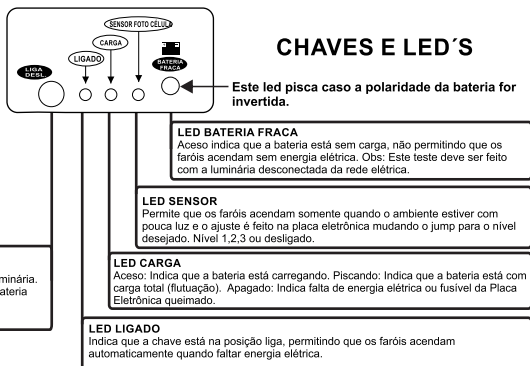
SENSOR FOTO CÉLULA
CARGA
LIGADO
LIGA
DESL.
BATERIA
FRACA

CHAVES E LED´S

Este led pisca caso a polaridade da bateria for invertida.

LED BATERIA FRACA
Aceso indica que a bateria está sem carga, não permitindo que os faróis acendam sem energia elétrica. Obs: Este teste deve ser feito com a luminária desconectada da rede elétrica.

LED SENSOR
Permite que os faróis acendam somente quando o ambiente estiver com pouca luz e o ajuste é feito na placa eletrônica mudando o jump para o nível desejado. Nível 1,2,3 ou desligado.

uminária.
ateria

LED CARGA
Aceso: Indica que a bateria está carregando. Piscando: Indica que a bateria está com carga total (flutuação). Apagado: Indica falta de energia elétrica ou fusível da Placa Eletrônica queimado.

LED LIGADO
Indica que a chave está na posição liga, permitindo que os faróis acendam automaticamente quando faltar energia elétrica.